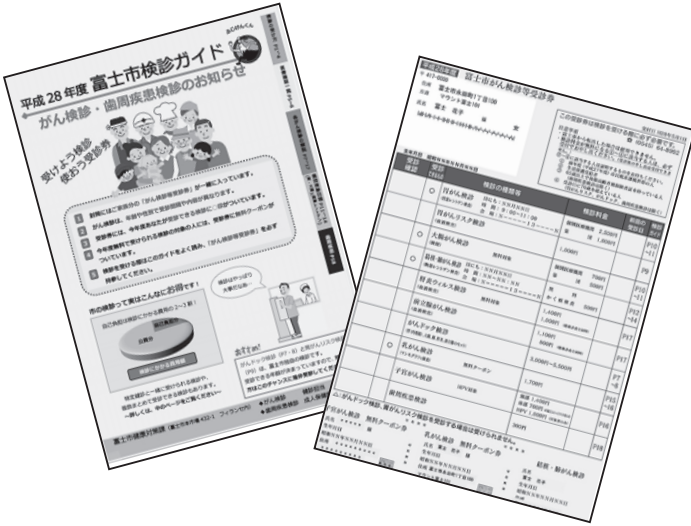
平成 28 年度 富士市検診ガイド

がん検診・歯周疾患検診のお知らせ

受けよう検診 使おう受診券

市の検診ってこんなにお得です！

富士市保健医療課

富士市がん検診等受診券

胃がん検診

胃がんリスク検診

大腸がん検診

肺がん検診

前立腺がん検診

乳がん検診

子宮がん検診

歯周疾患検診

乳がん検診 無料クーポン券

子宮がん検診 無料クーポン券

結核・肺がん検診